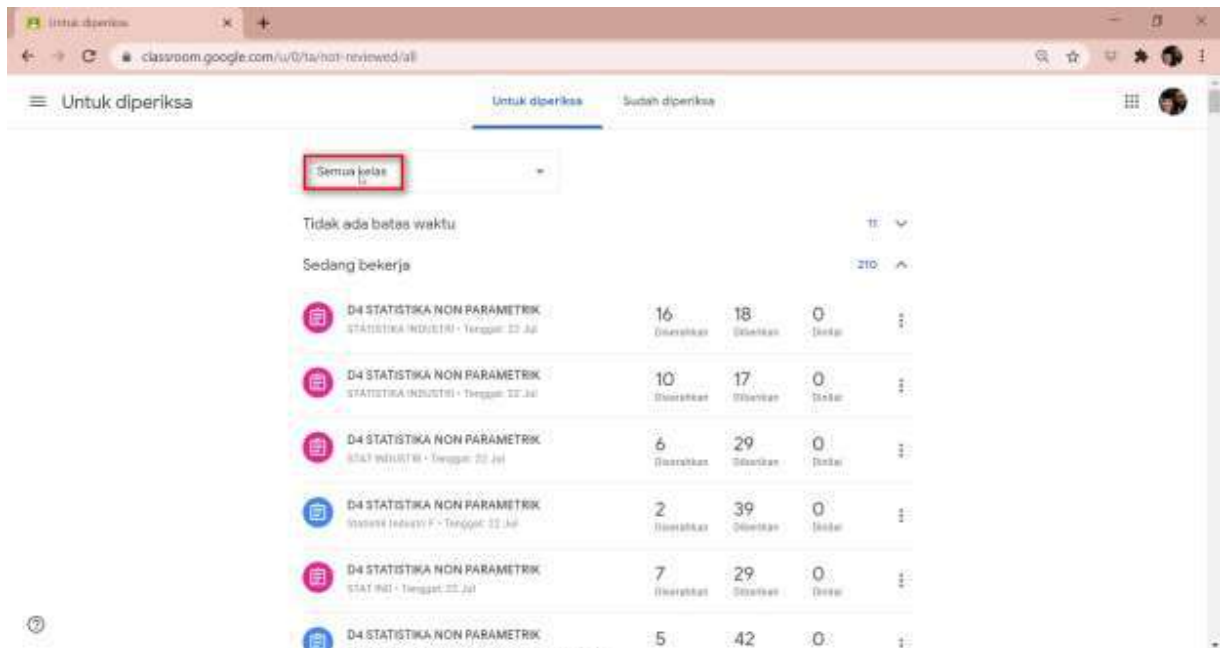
Untuk diperiksa

classroom.google.com/u/0/ta/not-reviewed/all

Untuk diperiksa

Untuk diperiksa    Sudah diperiksa

Semua kelas

Tidak ada batas waktu    11

Sedang bekerja    210

D4 STATISTIKA NON PARAMETRIK
STATISTIKA INDUSTRI • Tenggat: 22 Jul
16 Diserahkan    18 Diberikan    0 Dinilai

D4 STATISTIKA NON PARAMETRIK
STATISTIKA INDUSTRI • Tenggat: 22 Jul
10 Diserahkan    17 Diberikan    0 Dinilai

D4 STATISTIKA NON PARAMETRIK
STAT INDUSTRI • Tenggat: 22 Jul
6 Diserahkan    29 Diberikan    0 Dinilai

D4 STATISTIKA NON PARAMETRIK
Statistik Industri F • Tenggat: 22 Jul
2 Diserahkan    39 Diberikan    0 Dinilai

D4 STATISTIKA NON PARAMETRIK
STAT IND • Tenggat: 22 Jul
7 Diserahkan    29 Diberikan    0 Dinilai

D4 STATISTIKA NON PARAMETRIK
5    42    0